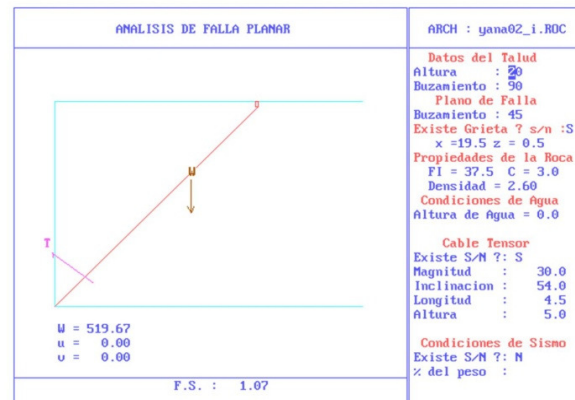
ANALISIS DE FALLA PLANAR

ARCH : yana02_i.ROC

Datos del Talud
Altura : 20
Buzamiento : 90
Plano de Falla
Buzamiento : 45
Existe Grieta ? s/n :S
x =19.5 z = 0.5
Propiedades de la Roca
FI = 37.5 C = 3.0
Densidad = 2.60
Condiciones de Agua
Altura de Agua = 0.0

Cable Tensor
Existe S/N ?: S
Magnitud : 30.0
Inclinacion : 54.0
Longitud : 4.5
Altura : 5.0

Condiciones de Sismo
Existe S/N ?: N
% del peso :

W

T

W = 519.67
u = 0.00
v = 0.00

F.S. : 1.07